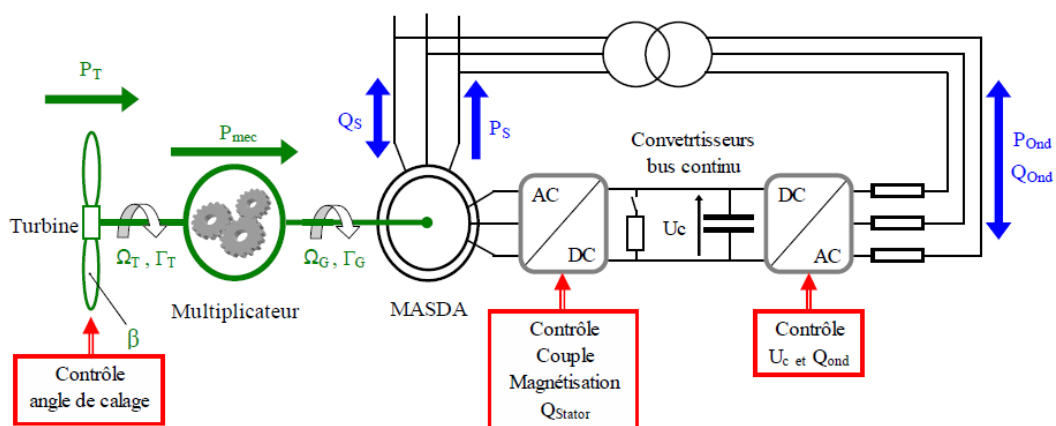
$P_T$

$P_{mec}$

Turbine

$\Omega_T$ , $\Gamma_T$

$\beta$

Multiplicateur

$\Omega_G$ , $\Gamma_G$

$Q_S$

$P_S$

MASDA

Convetrtisseurs bus continu

AC

DC

Uc

DC

AC

$P_{Ond}$

$Q_{Ond}$

Contrôle angle de calage

Contrôle Couple Magnétisation $Q_{Stator}$

Contrôle $U_c$ et $Q_{ond}$